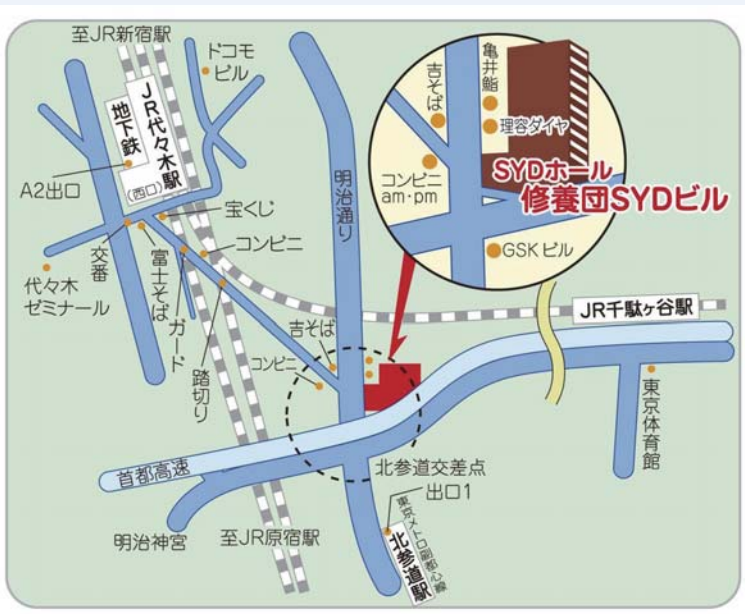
至JR新宿駅
ドコモビル
JR代々木駅
(西口)
地下鉄
A2出口
宝くじ
コンビニ
交番
富士そば
ガード
踏切り
代々木ゼミナール
明治通り
吉そば
コンビニ
亀井鮨
吉そば
理容ダイヤ
コンビニ am・pm
SYDホール
修養団SYDビル
GSKビル
JR千駄ヶ谷駅
東京体育館
首都高速
北参道交差点
出口1
東京メトロ副都心線
北参道駅
明治神宮
至JR原宿駅